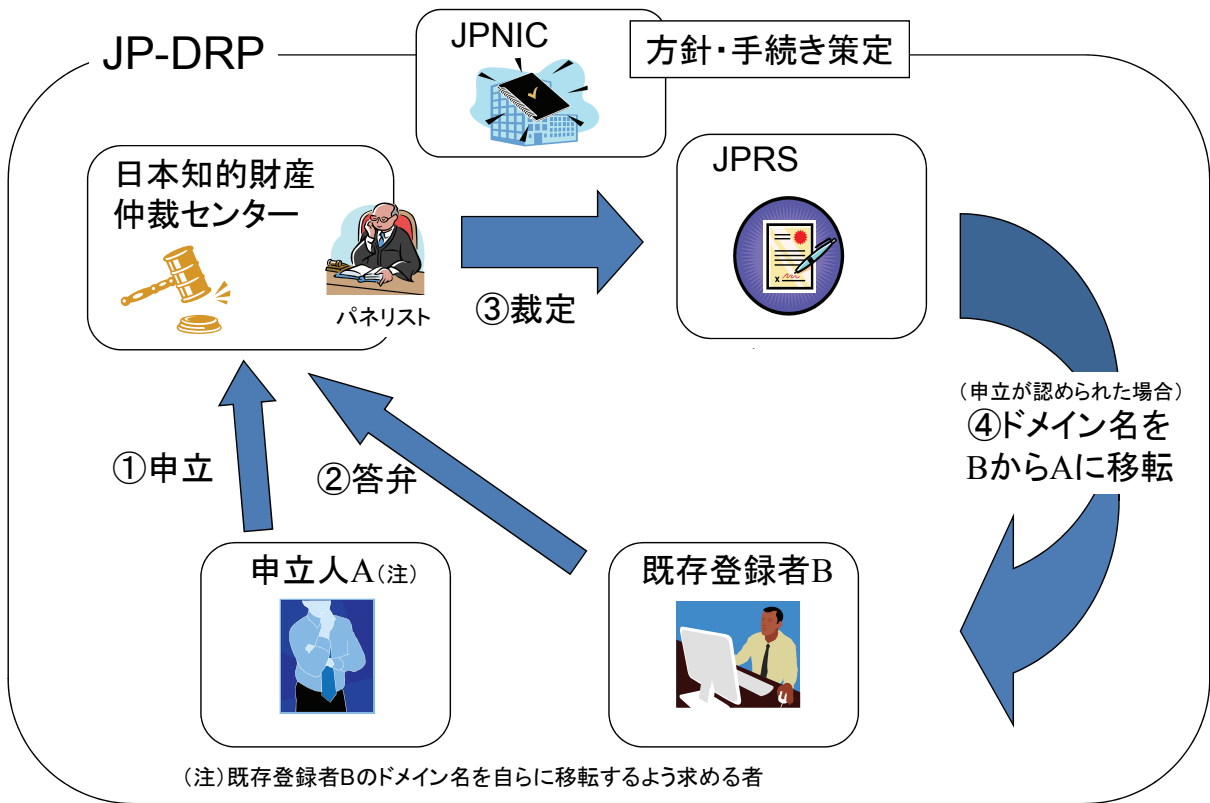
JP-DRP

JPNIC

方針・手続き策定

日本知的財産仲裁センター

パネリスト

JPRS

③裁定

（申立が認められた場合）
④ドメイン名をBからAに移転

①申立

②答弁

申立人A（注）

既存登録者B

（注）既存登録者Bのドメイン名を自らに移転するよう求める者